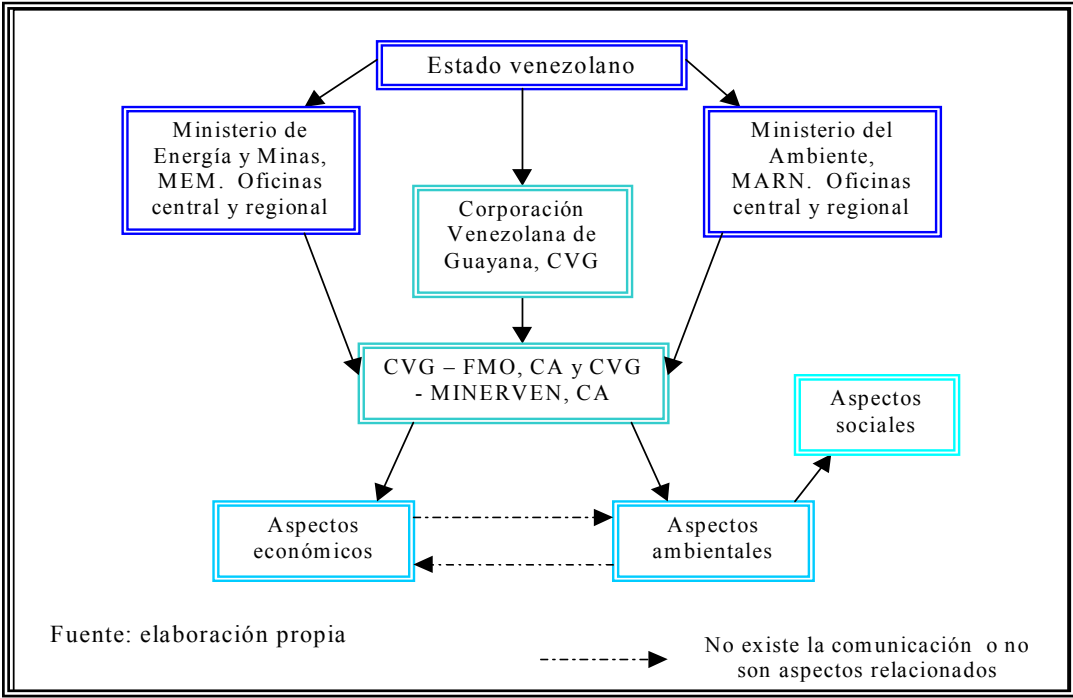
Estado venezolano

Ministerio de Energía y Minas, MEM. Oficinas central y regional

Corporación Venezolana de Guayana, CVG

Ministerio del Ambiente, MARN. Oficinas central y regional

CVG – FMO, CA y CVG - MINERVEN, CA

Aspectos sociales

Aspectos económicos

Aspectos ambientales

Fuente: elaboración propia

No existe la comunicación o no son aspectos relacionados